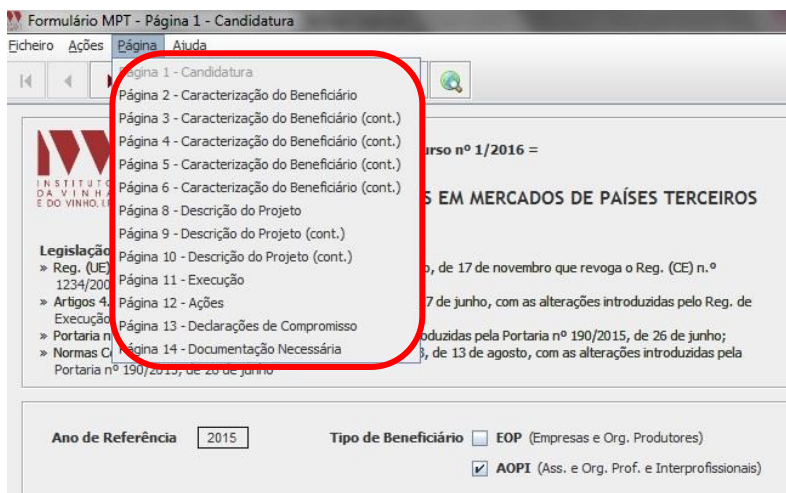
Formulário MPT - Página 1 - Candidatura

Ficheiro Ações Página Ajuda

Página 1 - Candidatura
Página 2 - Caracterização do Beneficiário
Página 3 - Caracterização do Beneficiário (cont.)
Página 4 - Caracterização do Beneficiário (cont.)
Página 5 - Caracterização do Beneficiário (cont.)
Página 6 - Caracterização do Beneficiário (cont.)
Página 8 - Descrição do Projeto
Página 9 - Descrição do Projeto (cont.)
Página 10 - Descrição do Projeto (cont.)
Página 11 - Execução
Página 12 - Ações
Página 13 - Declarações de Compromisso
Página 14 - Documentação Necessária

INSTITUTO DA VINHA E DO VINHO, I.P.

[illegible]urso nº 1/2016 =

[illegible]S EM MERCADOS DE PAÍSES TERCEIROS

Legislação
» Reg. (UE) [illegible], de 17 de novembro que revoga o Reg. (CE) n.º 1234/200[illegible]
» Artigos 4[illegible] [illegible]7 de junho, com as alterações introduzidas pelo Reg. de Execução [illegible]
» Portaria n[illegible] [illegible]oduzidas pela Portaria nº 190/2015, de 26 de junho;
» Normas C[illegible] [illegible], de 13 de agosto, com as alterações introduzidas pela Portaria nº 190/2015, de 26 de junho

Ano de Referência 2015
Tipo de Beneficiário
EOP (Empresas e Org. Produtores)
AOPI (Ass. e Org. Prof. e Interprofissionais)